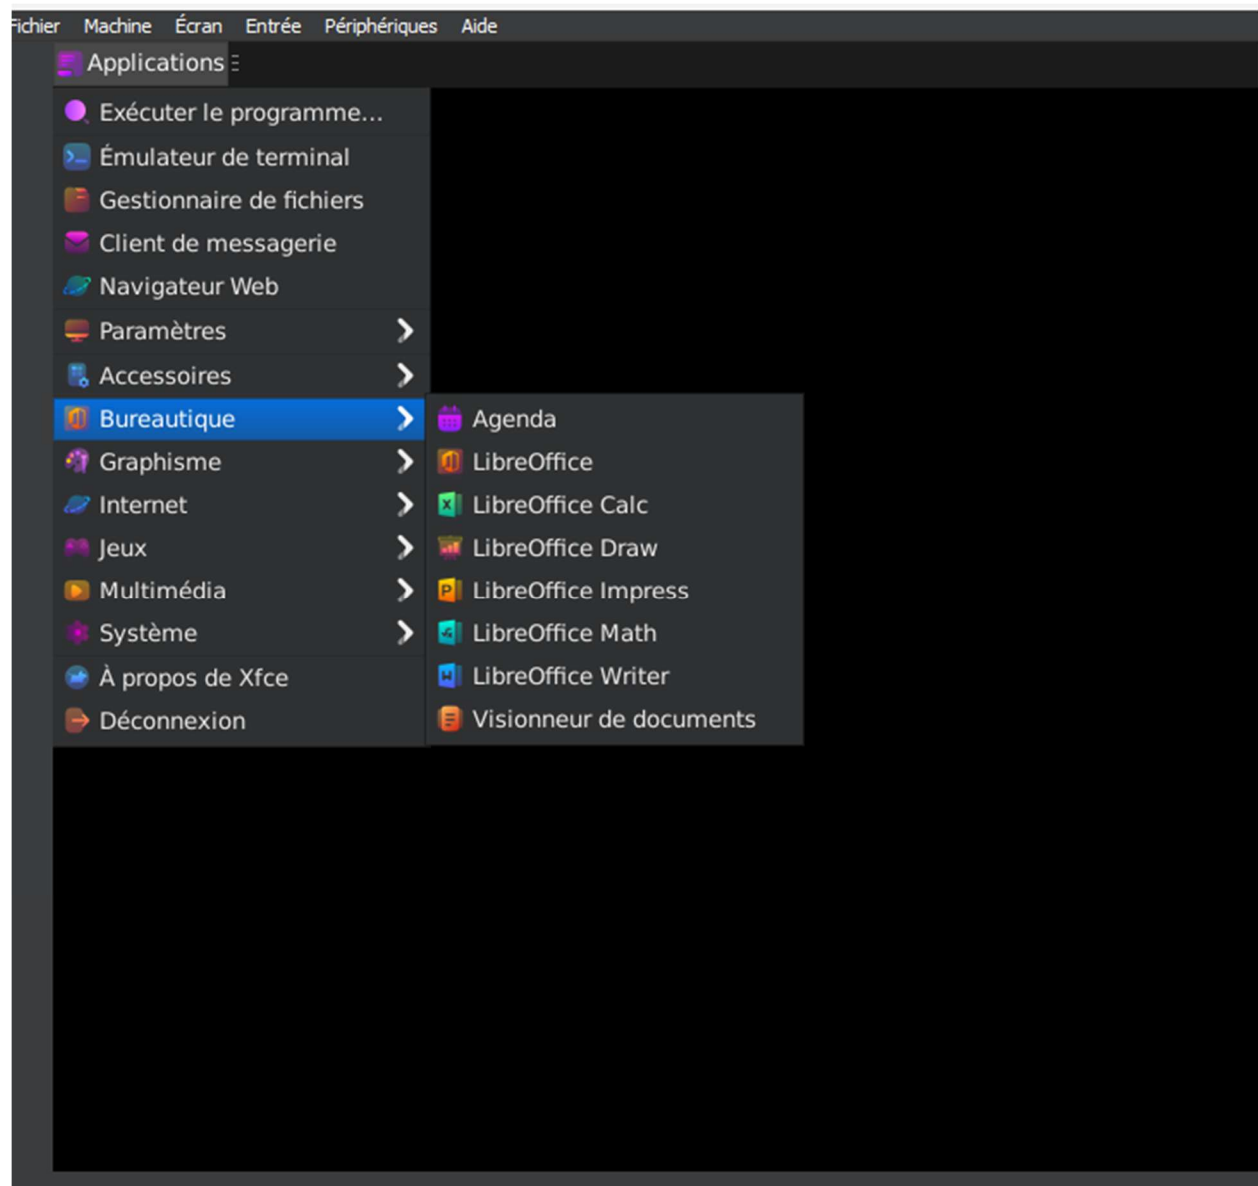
ichier Machine Écran Entrée Périphériques Aide

Applications

Exécuter le programme...
Émulateur de terminal
Gestionnaire de fichiers
Client de messagerie
Navigateur Web
Paramètres
Accessoires
Bureautique
Graphisme
Internet
Jeux
Multimédia
Système
À propos de Xfce
Déconnexion

Agenda
LibreOffice
LibreOffice Calc
LibreOffice Draw
LibreOffice Impress
LibreOffice Math
LibreOffice Writer
Visionneur de documents